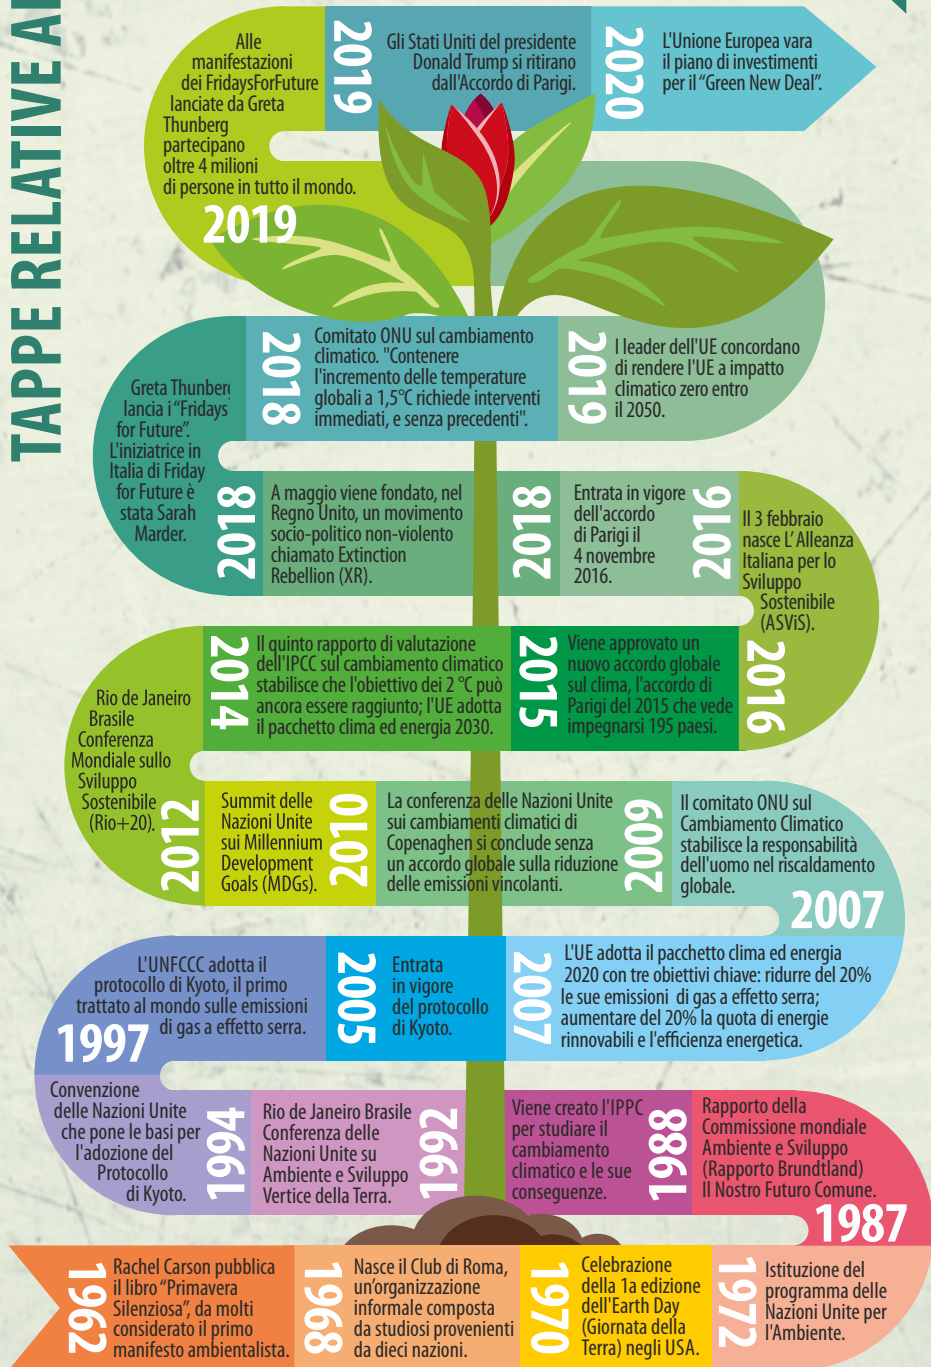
TAPPE RELATIVE AI

Alle manifestazioni dei FridaysForFuture lanciate da Greta Thunberg partecipano oltre 4 milioni di persone in tutto il mondo.
2019

2019
Gli Stati Uniti del presidente Donald Trump si ritirano dall'Accordo di Parigi.

2020
L'Unione Europea vara il piano di investimenti per il "Green New Deal".

Greta Thunberg lancia i "Fridays for Future". L'iniziatrice in Italia di Friday for Future è stata Sarah Marder.

2018
Comitato ONU sul cambiamento climatico. "Contenere l'incremento delle temperature globali a 1,5°C richiede interventi immediati, e senza precedenti".

2019
I leader dell'UE concordano di rendere l'UE a impatto climatico zero entro il 2050.

2018
A maggio viene fondato, nel Regno Unito, un movimento socio-politico non-violento chiamato Extinction Rebellion (XR).

2018
Entrata in vigore dell'accordo di Parigi il 4 novembre 2016.

2016
Il 3 febbraio nasce L'Alleanza Italiana per lo Sviluppo Sostenibile (ASViS).

2016

Rio de Janeiro Brasile Conferenza Mondiale sullo Sviluppo Sostenibile (Rio+20).
2012

2014
Il quinto rapporto di valutazione dell'IPCC sul cambiamento climatico stabilisce che l'obiettivo dei 2 °C può ancora essere raggiunto; l'UE adotta il pacchetto clima ed energia 2030.

2015
Viene approvato un nuovo accordo globale sul clima, l'accordo di Parigi del 2015 che vede impegnarsi 195 paesi.

Summit delle Nazioni Unite sui Millennium Development Goals (MDGs).
2010

La conferenza delle Nazioni Unite sui cambiamenti climatici di Copenaghen si conclude senza un accordo globale sulla riduzione delle emissioni vincolanti.
2009

Il comitato ONU sul Cambiamento Climatico stabilisce la responsabilità dell'uomo nel riscaldamento globale.
2007

L'UNFCCC adotta il protocollo di Kyoto, il primo trattato al mondo sulle emissioni di gas a effetto serra.
1997

2005
Entrata in vigore del protocollo di Kyoto.

2007
L'UE adotta il pacchetto clima ed energia 2020 con tre obiettivi chiave: ridurre del 20% le sue emissioni di gas a effetto serra; aumentare del 20% la quota di energie rinnovabili e l'efficienza energetica.

Convenzione delle Nazioni Unite che pone le basi per l'adozione del Protocollo di Kyoto.
1994

Rio de Janeiro Brasile Conferenza delle Nazioni Unite su Ambiente e Sviluppo Vertice della Terra.
1992

Viene creato l'IPPC per studiare il cambiamento climatico e le sue conseguenze.
1988

Rapporto della Commissione mondiale Ambiente e Sviluppo (Rapporto Brundtland) Il Nostro Futuro Comune.
1987

1962
Rachel Carson pubblica il libro "Primavera Silenziosa", da molti considerato il primo manifesto ambientalista.

1968
Nasce il Club di Roma, un'organizzazione informale composta da studiosi provenienti da dieci nazioni.

1970
Celebrazione della 1a edizione dell'Earth Day (Giornata della Terra) negli USA.

1972
Istituzione del programma delle Nazioni Unite per l'Ambiente.